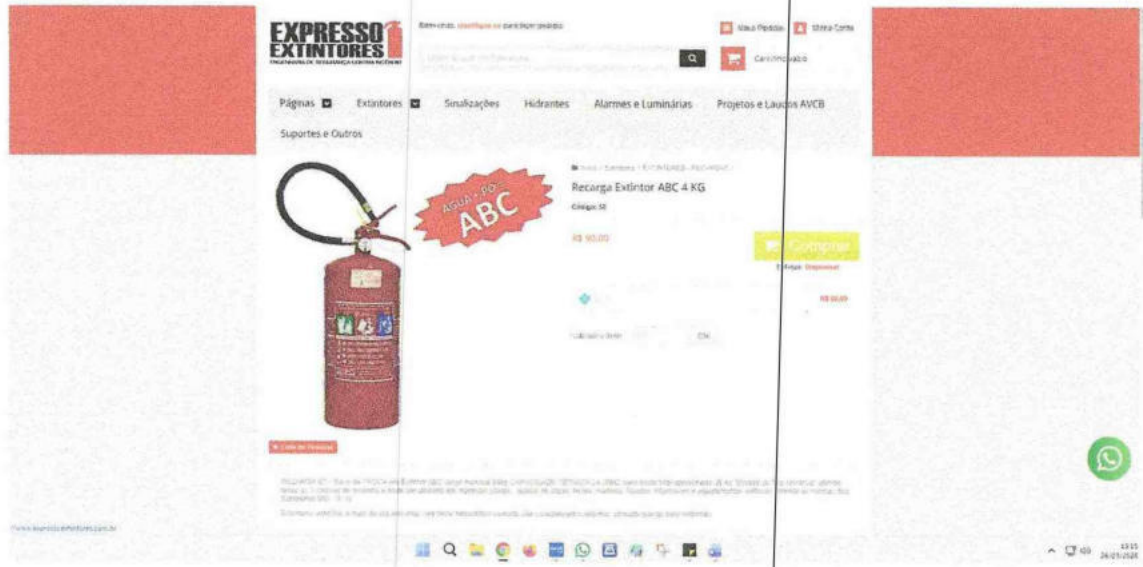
EXPRESSO EXTINTORES
ENGENHARIA DE SEGURANÇA CONTRA INCÊNDIO

Bem-vindo, identifique-se para fazer pedidos

Meus Pedidos

Minha Conta

Carrinho vazio

Páginas

Extintores

Sinalizações

Hidrantes

Alarmes e Luminárias

Projetos e Laudos AVCB

Suportes e Outros

ÁGUA / PÓ ABC

Recarga Extintor ABC 4 KG

Código: 50

R$ 90,00

Comprar

R$ 90,00

OK

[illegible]

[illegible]

www.expressoextintores.com.br